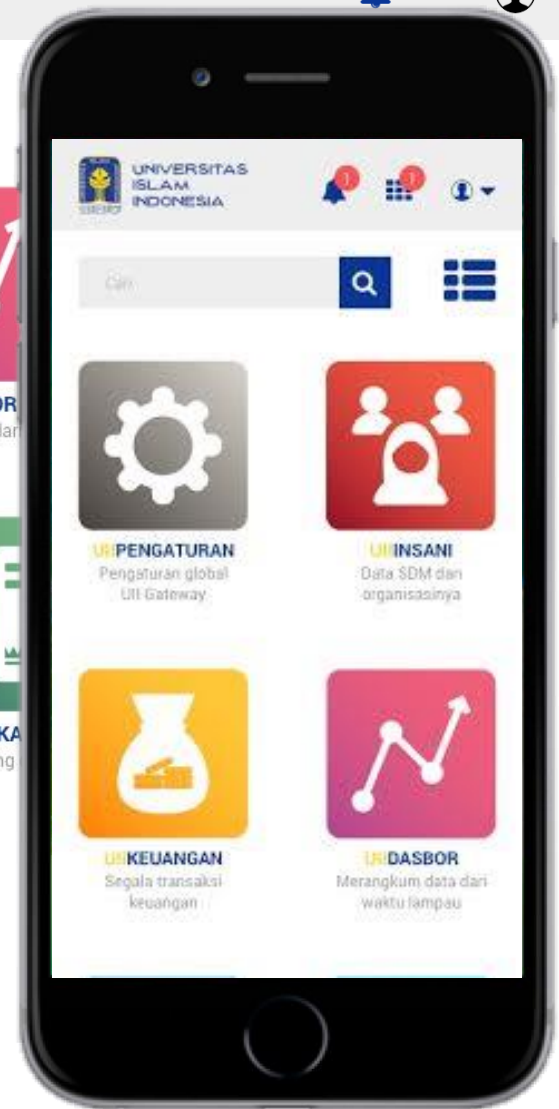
OR
lar

KA
ng

UNIVERSITAS ISLAM INDONESIA

1

1

Cari

UIIPENGATURAN
Pengaturan global UII Gateway

UIIINSANI
Data SDM dan organisasinya

UIIKEUANGAN
Segala transaksi keuangan

UIIDASBOR
Merangkum data dari waktu lampau